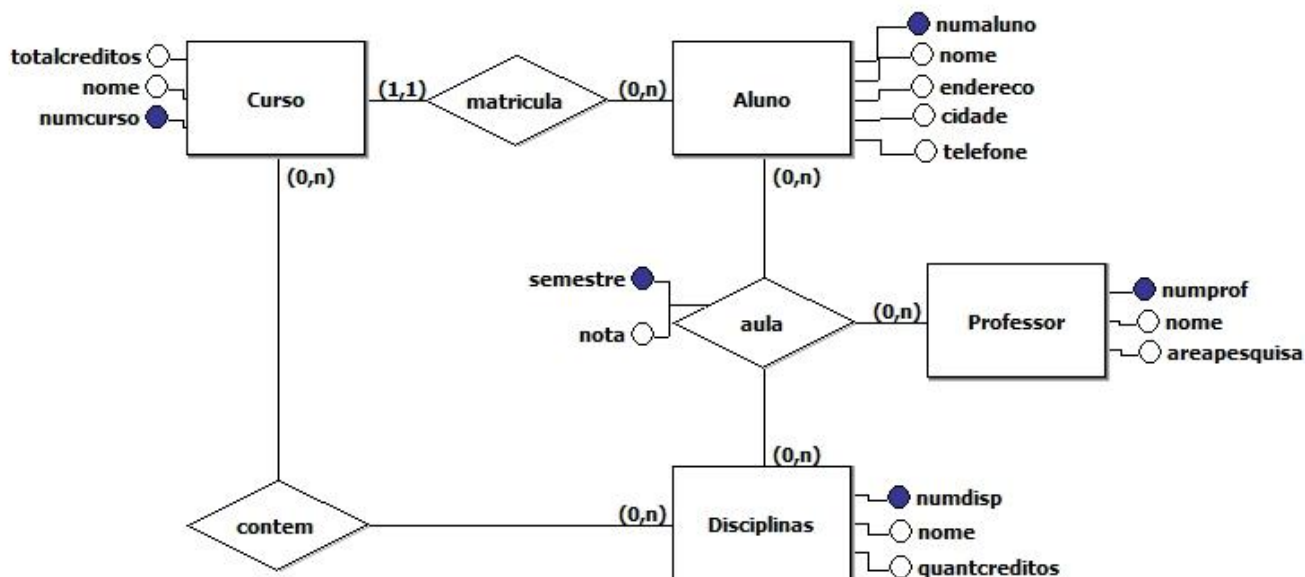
totalcreditos
nome
numcurso
Curso
(1,1)
matricula
(0,n)
Aluno
numaluno
nome
endereco
cidade
telefone
(0,n)
(0,n)
semestre
nota
aula
(0,n)
Professor
numprof
nome
areapesquisa
(0,n)
contem
(0,n)
Disciplinas
numdisp
nome
quantcreditos